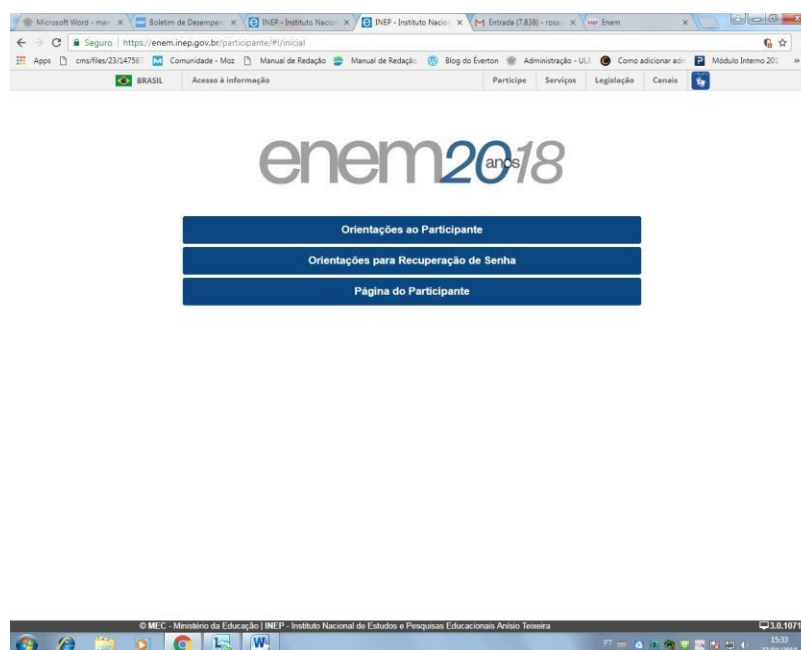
Microsoft Word - mar × Boletim de Desempen × INEP - Instituto Nacio × INEP - Instituto Nacio × Entrada (7.838) - rosa × Enem ×

Seguro | https://enem.inep.gov.br/participante/#!/inicial

Apps cms/files/23/147587 Comunidade - Moz Manual de Redação Manual de Redação Blog do Éverton Administração - ULB Como adicionar adr Módulo Interno 201

BRASIL Acesso à informação Participe Serviços Legislação Canais

enem 20 anos 18

Orientações ao Participante

Orientações para Recuperação de Senha

Página do Participante

© MEC - Ministério da Educação | INEP - Instituto Nacional de Estudos e Pesquisas Educacionais Anísio Teixeira

3.0.1071

PT 15:33